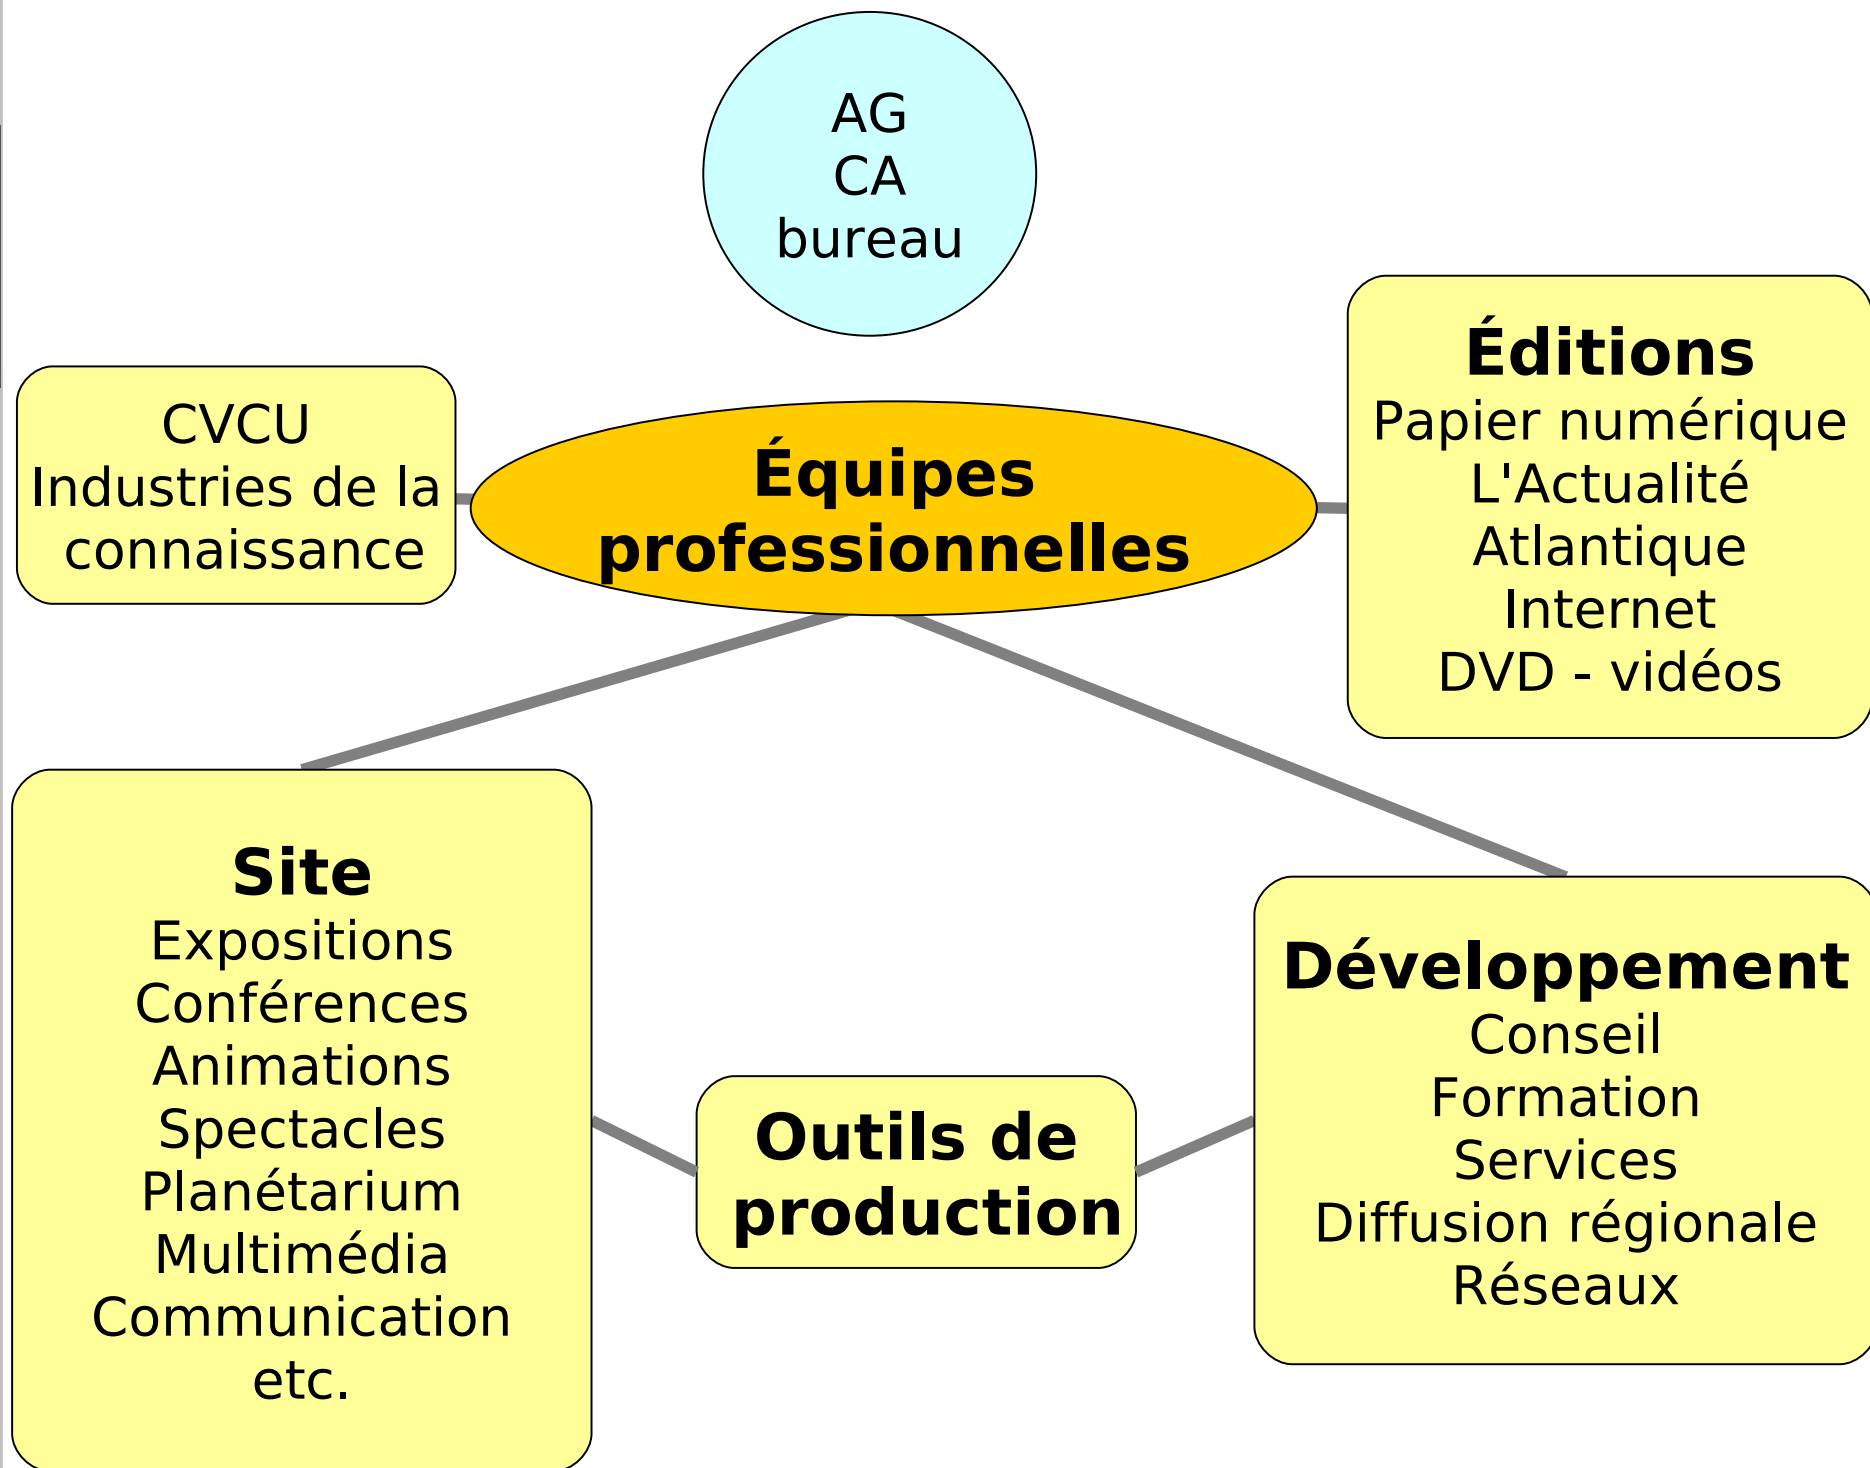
AG
CA
bureau

CVCU
Industries de la connaissance

Équipes professionnelles

Éditions
Papier numérique
L'Actualité
Atlantique
Internet
DVD - vidéos

Site
Expositions
Conférences
Animations
Spectacles
Planétarium
Multimédia
Communication
etc.

Outils de production

Développement
Conseil
Formation
Services
Diffusion régionale
Réseaux